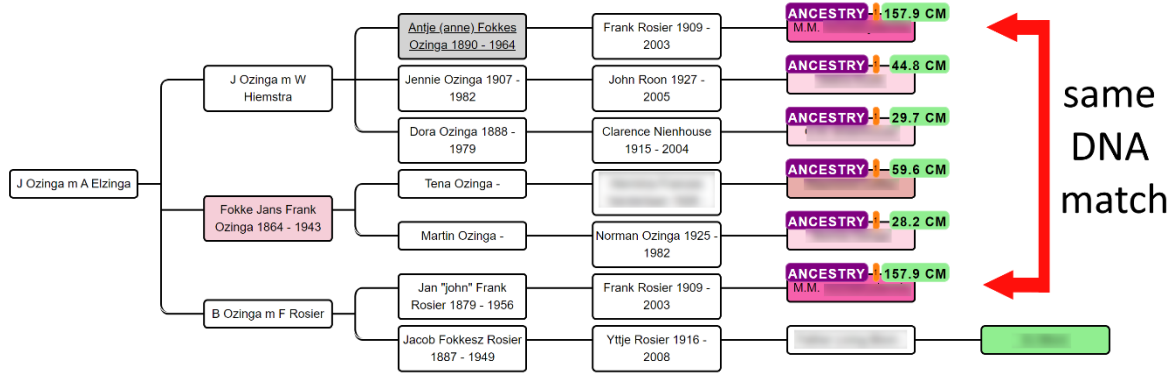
J Ozinga m A Elzinga

J Ozinga m W Hiemstra

Antje (anne) Fokkes Ozinga 1890 - 1964

Frank Rosier 1909 - 2003

ANCESTRY 157.9 CM

M.M. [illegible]

Jennie Ozinga 1907 - 1982

John Roon 1927 - 2005

ANCESTRY 44.8 CM

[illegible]

Dora Ozinga 1888 - 1979

Clarence Nienhouse 1915 - 2004

ANCESTRY 29.7 CM

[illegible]

Fokke Jans Frank Ozinga 1864 - 1943

Tena Ozinga -

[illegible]

ANCESTRY 59.6 CM

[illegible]

Martin Ozinga -

Norman Ozinga 1925 - 1982

ANCESTRY 28.2 CM

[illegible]

B Ozinga m F Rosier

Jan "john" Frank Rosier 1879 - 1956

Frank Rosier 1909 - 2003

ANCESTRY 157.9 CM

M.M. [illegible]

Jacob Fokkesz Rosier 1887 - 1949

Ytje Rosier 1916 - 2008

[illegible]

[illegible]

same DNA match